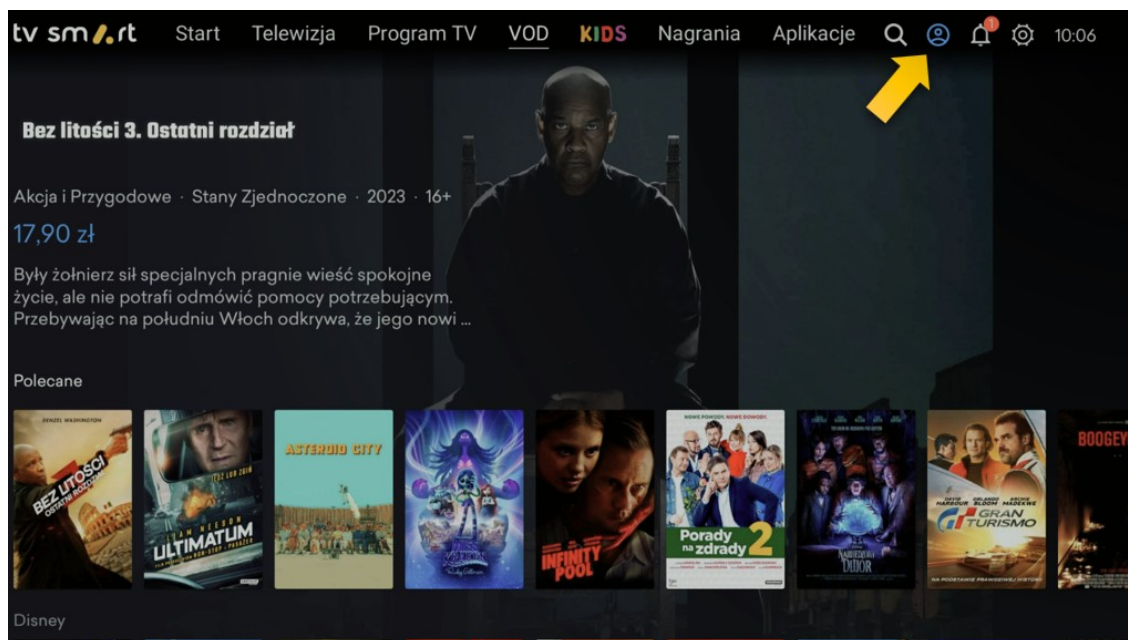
tv smart Start Telewizja Program TV VOD KIDS Nagrania Aplikacje 1 10:06

Bez litości 3. Ostatni rozdział

Akcja i Przygodowe · Stany Zjednoczone · 2023 · 16+

17,90 zł

Były żołnierz sił specjalnych pragnie wieść spokojne życie, ale nie potrafi odmówić pomocy potrzebującym. Przebywając na południu Włoch odkrywa, że jego nowi ...

Polecane

DENZEL WASHINGTON
BEZ LITOŚCI
OSTATNI ROZDZIAŁ

LIAM NEESON
ULTIMATUM

ASTEROID CITY

INFINITY POOL

NOWE POWODY, NOWE DOWODY
Porady na zdrady 2

NAWIEDZONY DWÓR

GRAN TURISMO
NA PODSTAWIE PRAWDZIWEJ HISTORII

BOOGEY

Disney